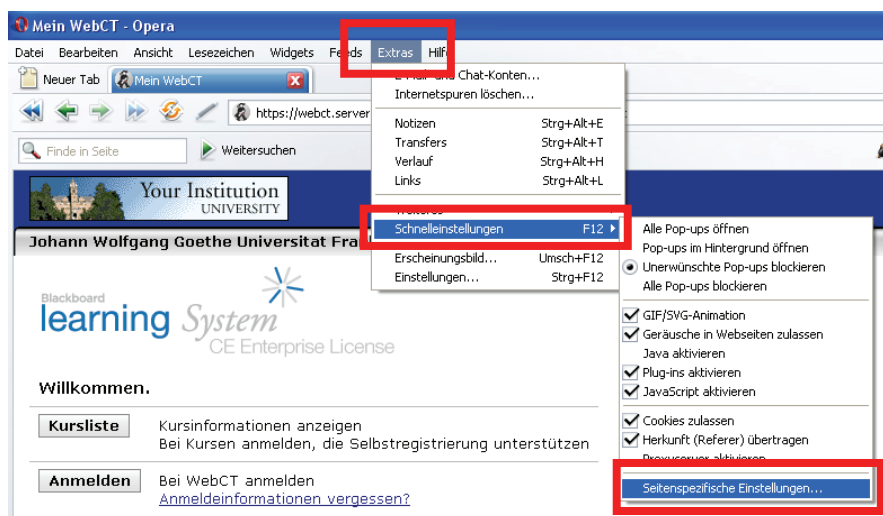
Mein WebCT - Opera

Datei Bearbeiten Ansicht Lesezeichen Widgets Feeds Extras Hilfe

Neuer Tab Mein WebCT

https://webct.server

Finde in Seite Weitersuchen

Your Institution UNIVERSITY

Johann Wolfgang Goethe Universitat Fra

Blackboard learning System CE Enterprise License

Willkommen.

Kursliste Kursinformationen anzeigen
Bei Kursen anmelden, die Selbstregistrierung unterstützen

Anmelden Bei WebCT anmelden
Anmeldeinformationen vergessen?

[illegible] Chat-Konten...
Internetspuren löschen...
Notizen Strg+Alt+E
Transfers Strg+Alt+T
Verlauf Strg+Alt+H
Links Strg+Alt+L
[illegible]
Schnelleinstellungen F12
Erscheinungsbild... Umsch+F12
Einstellungen... Strg+F12

Alle Pop-ups öffnen
Pop-ups im Hintergrund öffnen
Unerwünschte Pop-ups blockieren
Alle Pop-ups blockieren
GIF/SVG-Animation
Geräusche in Webseiten zulassen
Java aktivieren
Plug-ins aktivieren
JavaScript aktivieren
Cookies zulassen
Herkunft (Referer) übertragen
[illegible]
Seitenspezifische Einstellungen...